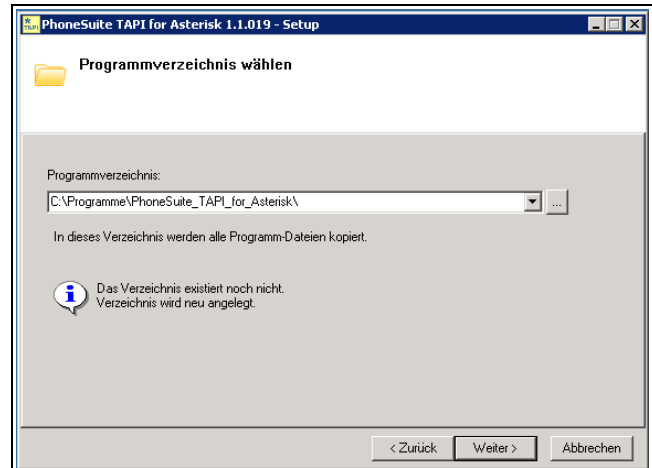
PhoneSuite TAPI for Asterisk 1.1.019 - Setup

Programmverzeichnis wählen

Programmverzeichnis:

C:\Programme\PhoneSuite_TAPI_for_Asterisk\

...

In dieses Verzeichnis werden alle Programm-Dateien kopiert.

Das Verzeichnis existiert noch nicht.
Verzeichnis wird neu angelegt.

< Zurück

Weiter >

Abbrechen